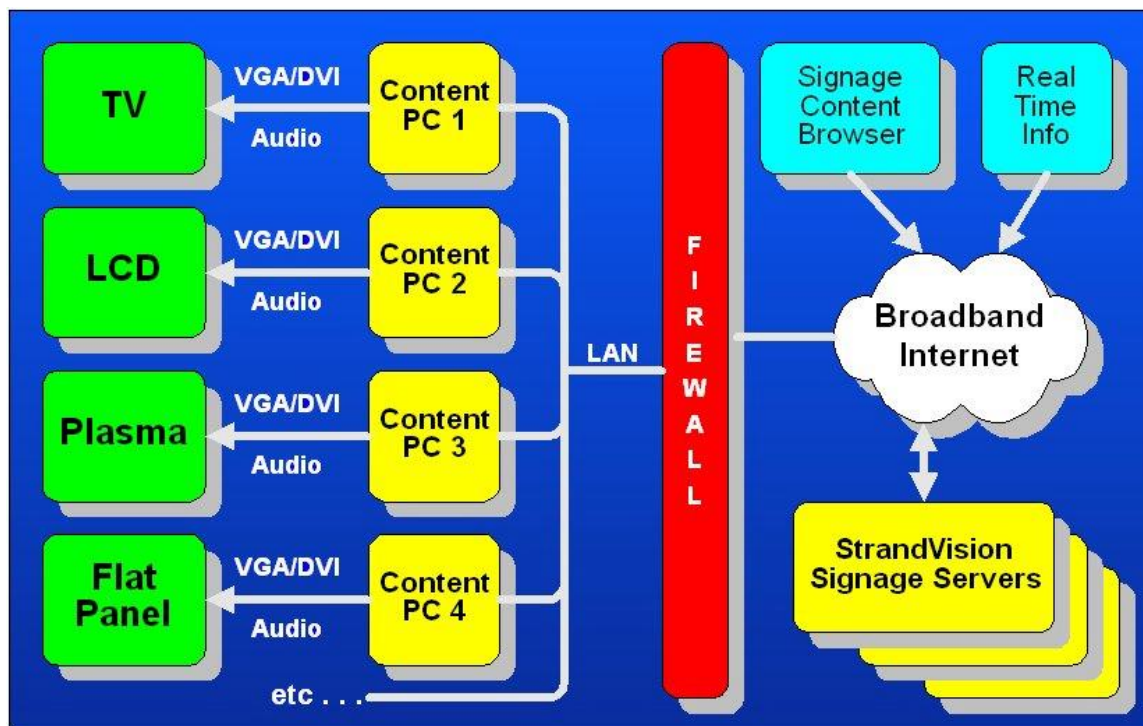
TV

VGA/DVI

Audio

Content PC 1

LCD

VGA/DVI

Audio

Content PC 2

Plasma

VGA/DVI

Audio

Content PC 3

Flat Panel

VGA/DVI

Audio

Content PC 4

etc . . .

LAN

F I R E W A L L

Signage Content Browser

Real Time Info

Broadband Internet

StrandVision Signage Servers